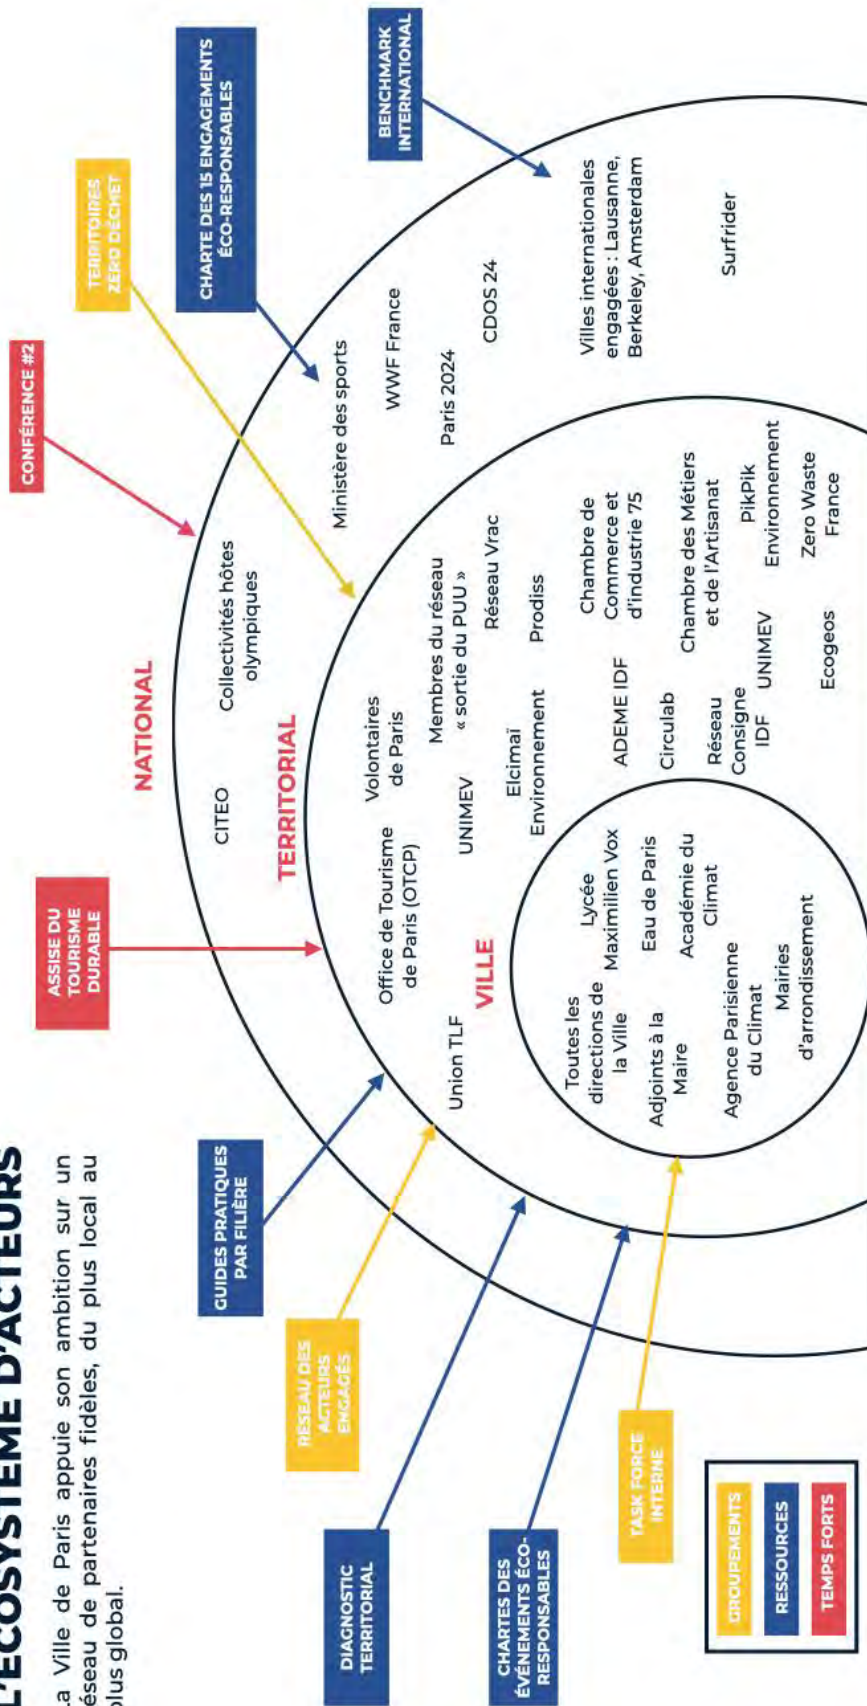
L'ÉCOSYSTÈME D'ACTEURS

La Ville de Paris appuie son ambition sur un réseau de partenaires fidèles, du plus local au plus global.

CONFÉRENCE #2

TERRITOIRES ZÉRO DÉCHET

CHARTE DES 15 ENGAGEMENTS ÉCO-RESPONSABLES

BENCHMARK INTERNATIONAL

ASSISE DU TOURISME DURABLE

GUIDES PRATIQUES PAR FILIÈRE

RÉSEAU DES ACTEURS ENGAGÉS

DIAGNOSTIC TERRITORIAL

CHARTES DES ÉVÉNEMENTS ÉCO-RESPONSABLES

TASK FORCE INTERNE

NATIONAL

CITEO

Collectivités hôtes olympiques

Ministère des sports

WWF France

Paris 2024

CDOS 24

Villes internationales engagées : Lausanne, Berkeley, Amsterdam

Surfrider

TERRITORIAL

Union TLF

Office de Tourisme de Paris (OTCP)

Volontaires de Paris

UNIMEV

Membres du réseau « sortie du PUU »

Réseau Vrac

Elcimaï Environnement

Prodiss

ADEME IDF

Chambre de Commerce et d'industrie 75

Circulab

Chambre des Métiers et de l'Artisanat

Réseau Consigne IDF

UNIMEV

PikPik Environnement

Ecogeos

Zero Waste France

VILLE

Toutes les directions de la Ville

Lycée Maximilien Vox

Adjoints à la Maire

Eau de Paris

Agence Parisienne du Climat

Académie du Climat

Mairies d'arrondissement

GROUPEMENTS

RESSOURCES

TEMPS FORTS